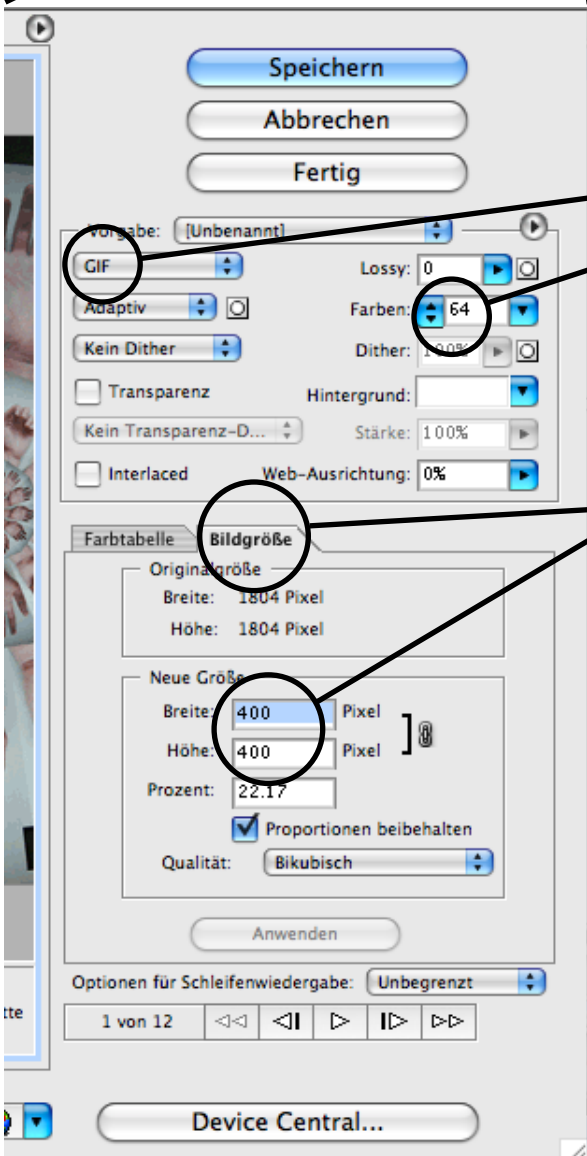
Speichern

Abbrechen

Fertig

Vorgabe: [Unbenannt]

GIF

Lossy: 0

Adaptiv

Farben: 64

Kein Dither

Dither: 100%

Transparenz

Hintergrund:

Kein Transparenz-D...

Stärke: 100%

Interlaced

Web-Ausrichtung: 0%

Farbtabelle

Bildgröße

Originalgröße

Breite: 1804 Pixel

Höhe: 1804 Pixel

Neue Größe

Breite: 400 Pixel

Höhe: 400 Pixel

Prozent: 22.17

Proportionen beibehalten

Qualität: Bikubisch

Anwenden

Optionen für Schleifenwiedergabe: Unbegrenzt

1 von 12

tte

Device Central...